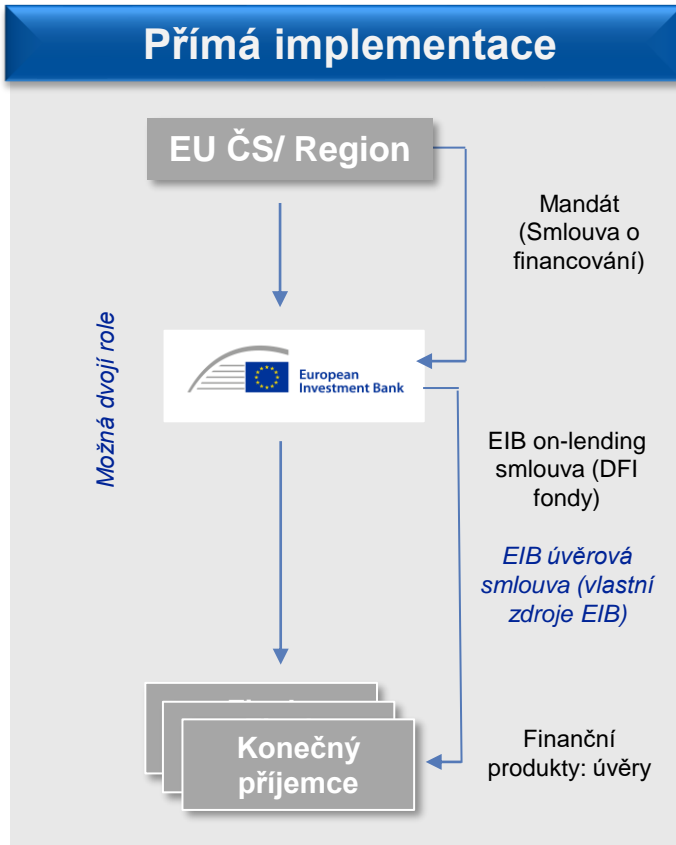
Přímá implementace

EU ČS/ Region

Mandát (Smlouva o financování)

Možná dvojí role

European Investment Bank

EIB on-lending smlouva (DFI fondy)

EIB úvěrová smlouva (vlastní zdroje EIB)

Konečný příjemce

Finanční produkty: úvěry